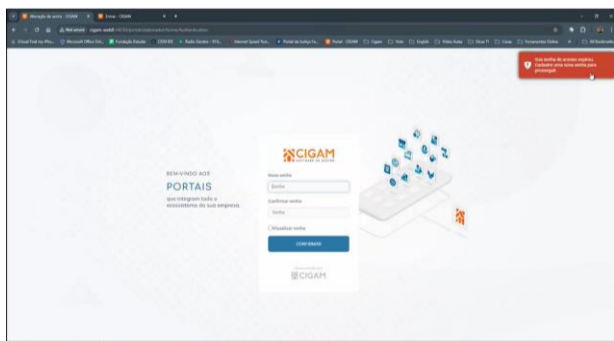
Alteração de senha - CIGAM | Erros - CIGAM

Não seguro

Sua senha de acesso expirou. Cadastre uma nova senha para prosseguir.

BEM-VINDO AOS
PORTAIS
que integram todo o ecossistema da sua empresa

CIGAM
SOFTWARE DE GESTÃO

Nova senha
Senha

Confirmar senha
Senha

Visualizar senha

CONFIRMAR

CIGAM